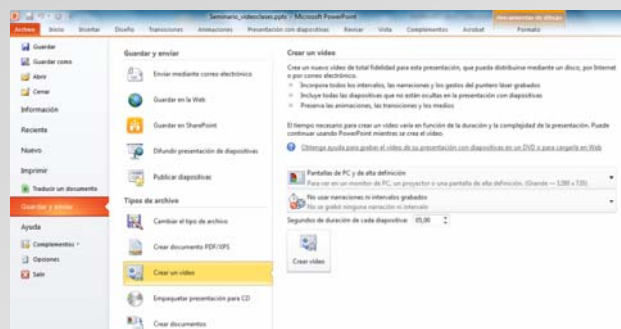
Seminario_videoclases.pptx - Microsoft PowerPoint

Herramientas de dibujo

Archivo Inicio Insertar Diseño Transiciones Animaciones Presentación con diapositivas Revisar Vista Complementos Acrobat Formato

Guardar
Guardar como
Abrir
Cerrar
Información
Reciente
Nuevo
Imprimir
Traducir un documento
Guardar y enviar
Ayuda
Complementos
Opciones
Salir

Guardar y enviar

Enviar mediante correo electrónico

Guardar en la Web

Guardar en SharePoint

Difundir presentación de diapositivas

Publicar diapositivas

Tipos de archivo

Cambiar el tipo de archivo

Crear documento PDF/XPS

Crear un vídeo

Empaquetar presentación para CD

Crear documentos

Crear un vídeo

Crea un nuevo vídeo de total fidelidad para esta presentación, que pueda distribuirse mediante un disco, por Internet o por correo electrónico.

Incorpora todos los intervalos, las narraciones y los gestos del puntero láser grabados

Incluye todas las diapositivas que no están ocultas en la presentación con diapositivas

Preserva las animaciones, las transiciones y los medios

El tiempo necesario para crear un vídeo varía en función de la duración y la complejidad de la presentación. Puede continuar usando PowerPoint mientras se crea el vídeo.

Obtenga ayuda para grabar el vídeo de su presentación con diapositivas en un DVD o para cargarla en Web

Pantallas de PC y de alta definición
Para ver en un monitor de PC, un proyector o una pantalla de alta definición. (Grande -- 1280 x 720)

No usar narraciones ni intervalos grabados
No se grabó ninguna narración ni intervalo

Segundos de duración de cada diapositiva: 05,00

Crear vídeo